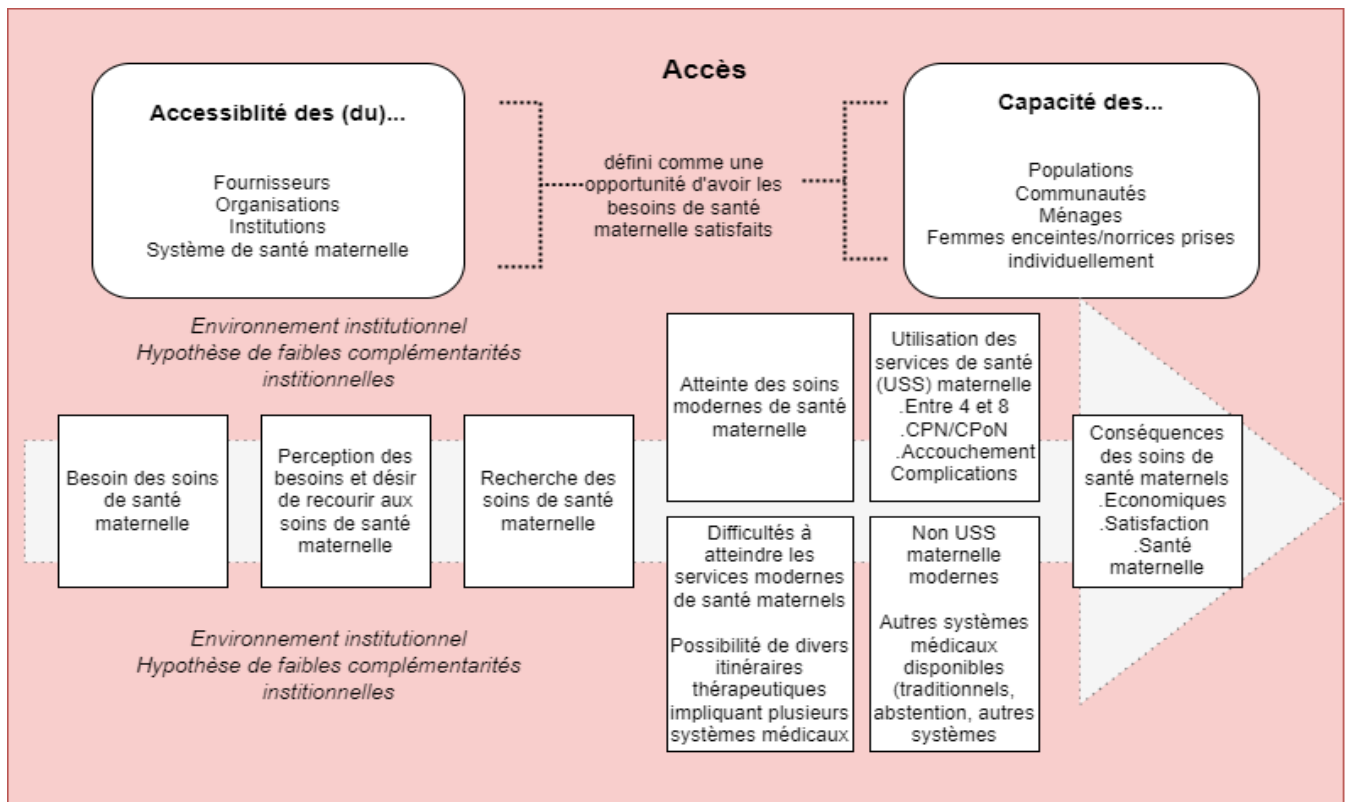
Accès

Accessiblité des (du)...

Fournisseurs
Organisations
Institutions
Système de santé maternelle

défini comme une opportunité d'avoir les besoins de santé maternelle satisfaits

Capacité des...

Populations
Communautés
Ménages
Femmes enceintes/norrices prises individuellement

Environnement institutionnel
Hypothèse de faibles complémentarités institionnelles

Besoin des soins de santé maternelle

Perception des besoins et désir de recourir aux soins de santé maternelle

Recherche des soins de santé maternelle

Atteinte des soins modernes de santé maternelle

Utilisation des services de santé (USS) maternelle
.Entre 4 et 8
.CPN/CPoN
.Accouchement
Complications

Conséquences des soins de santé maternels
.Economiques
.Satisfaction
.Santé maternelle

Difficultés à atteindre les services modernes de santé maternels

Possibilité de divers itinéraires thérapeutiques impliquant plusieurs systèmes médicaux

Non USS maternelle modernes

Autres systèmes médicaux disponibles (traditionnels, abstention, autres systèmes

Environnement institutionnel
Hypothèse de faibles complémentarités institionnelles